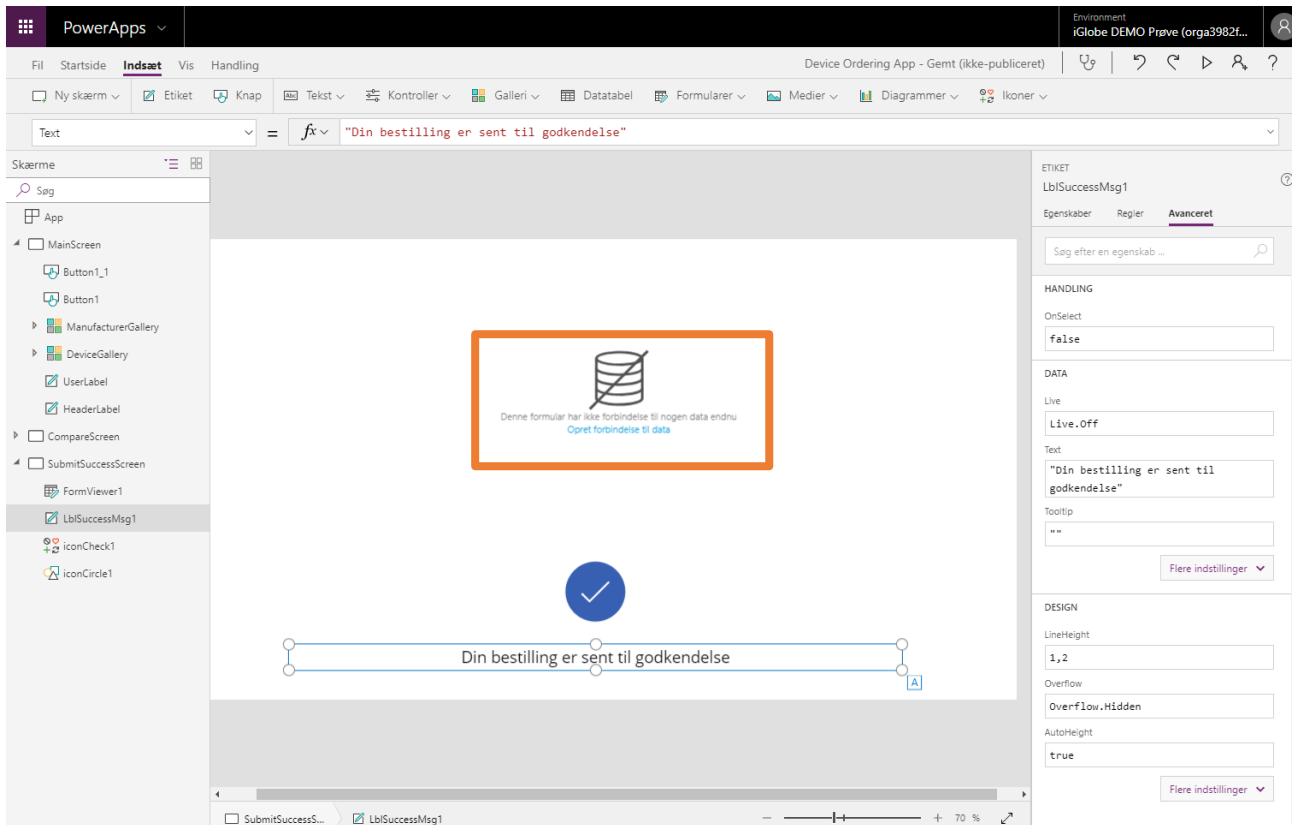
PowerApps

Environment
iGlobe DEMO Prøve (orga3982f...

Fil Startside Indsæt Vis Handling

Device Ordering App - Gemt (ikke-publiceret)

Ny skærm Etiket Knap Tekst Kontroller Galleri Datatabel Formularer Medier Diagrammer Ikoner

Text = $fx$ "Din bestilling er sent til godkendelse"

Skærme
Søg
App
MainScreen
Button1_1
Button1
ManufacturerGallery
DeviceGallery
UserLabel
HeaderLabel
CompareScreen
SubmitSuccessScreen
FormViewer1
LblSuccessMsg1
iconCheck1
iconCircle1

Denne formular har ikke forbindelse til nogen data endnu
Opret forbindelse til data

Din bestilling er sent til godkendelse

ETIKET
LblSuccessMsg1
Egenskaber Regler Avanceret
Søg efter en egenskab ...
HANDLING
OnSelect
false
DATA
Live
Live.Off
Text
"Din bestilling er sent til godkendelse"
Tooltip
""
Flere indstillinger
DESIGN
LineHeight
1,2
Overflow
Overflow.Hidden
AutoHeight
true
Flere indstillinger

SubmitSuccessS... LblSuccessMsg1
70 %